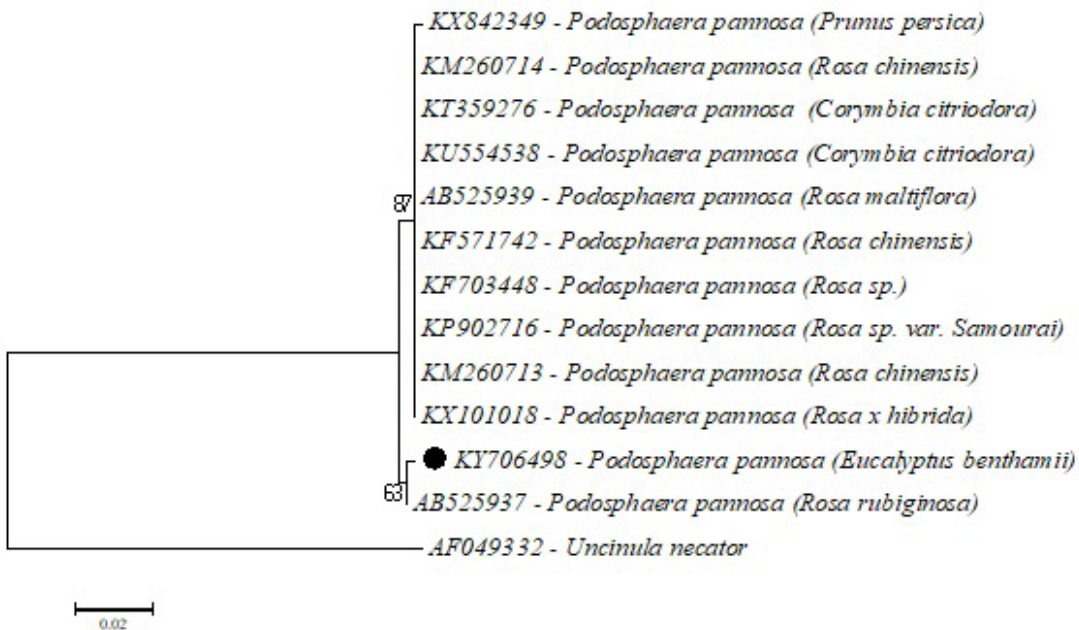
KX842349 - Podosphaera pannosa (Prunus persica)
KM260714 - Podosphaera pannosa (Rosa chinensis)
KT359276 - Podosphaera pannosa (Corymbia citriodora)
KU554538 - Podosphaera pannosa (Corymbia citriodora)
87
AB525939 - Podosphaera pannosa (Rosa maltiflora)
KF571742 - Podosphaera pannosa (Rosa chinensis)
KF703448 - Podosphaera pannosa (Rosa sp.)
KP902716 - Podosphaera pannosa (Rosa sp. var. Samourai)
KM260713 - Podosphaera pannosa (Rosa chinensis)
KX101018 - Podosphaera pannosa (Rosa x hibrida)
KY706498 - Podosphaera pannosa (Eucalyptus benthamii)
63
AB525937 - Podosphaera pannosa (Rosa rubiginosa)
AF049332 - Uncinula necator
0.02